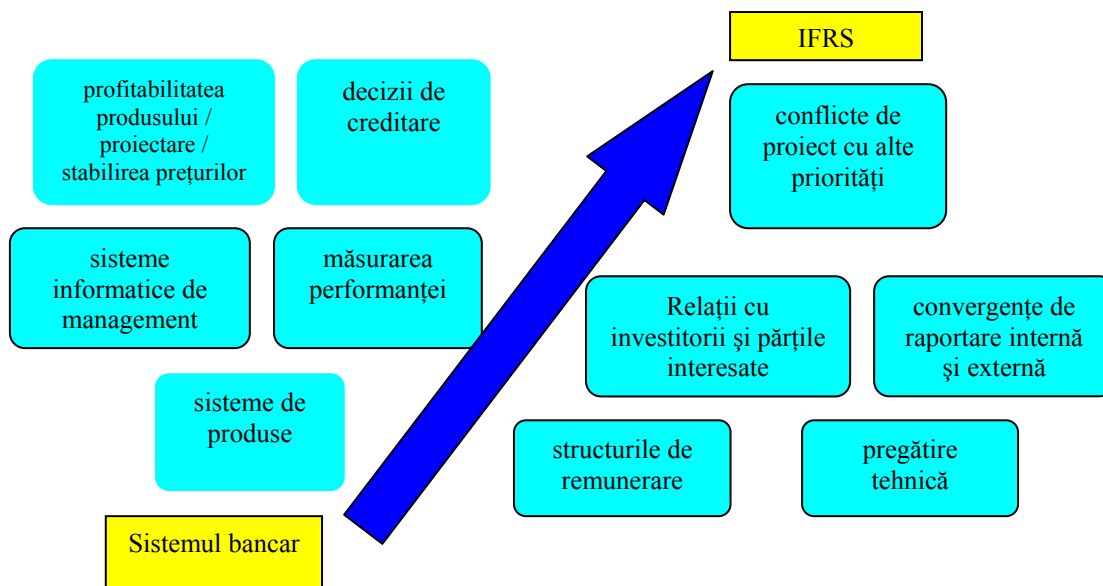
IFRS

profitabilitatea produsului / proiectare / stabilirea preţurilor

decizii de creditare

conflicte de proiect cu alte priorităţi

sisteme informatice de management

măsurarea performanţei

Relaţii cu investitorii şi părţile interesate

convergenţe de raportare internă şi externă

sisteme de produse

structurile de remunerare

pregătire tehnică

Sistemul bancar